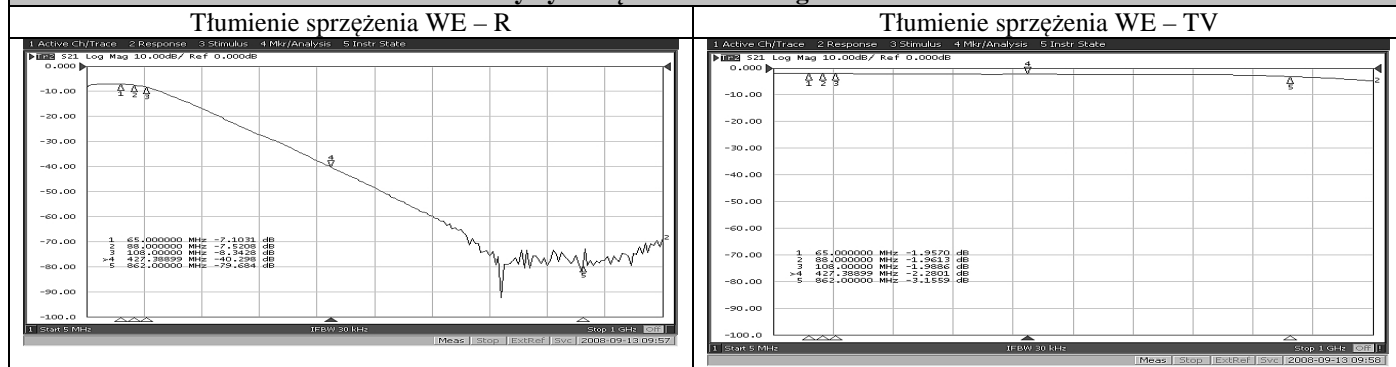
| Tłumienie sprzężenia WE – R | Tłumienie sprzężenia WE – TV |
|---|---|
| 1 Active Ch/Trace 2 Response 3 Stimulus 4 Mkr/Analysis 5 Instr State | 1 Active Ch/Trace 2 Response 3 Stimulus 4 Mkr/Analysis 5 Instr State |
| Tr1 S21 Log Mag 10.00dB/ Ref 0.000dB | Tr1 S21 Log Mag 10.00dB/ Ref 0.000dB |
| 0.000, -10.00, -20.00, -30.00, -40.00, -50.00, -60.00, -70.00, -80.00, -90.00, -100.0 | 0.000, -10.00, -20.00, -30.00, -40.00, -50.00, -60.00, -70.00, -80.00, -90.00, -100.0 |
| 1 2 3 4 5 | 1 2 3 4 5 |
| 1 65.000000 MHz -7.1031 dB<br>2 88.000000 MHz -7.5208 dB<br>3 108.00000 MHz -8.3428 dB<br>>4 427.38899 MHz -40.298 dB<br>5 862.00000 MHz -79.684 dB | 1 65.000000 MHz -1.9570 dB<br>2 88.000000 MHz -1.9613 dB<br>3 108.00000 MHz -1.9886 dB<br>>4 427.38899 MHz -2.2801 dB<br>5 862.00000 MHz -3.1559 dB |
| 1 Start 5 MHz IFBW 30 kHz Stop 1 GHz Off | 1 Start 5 MHz IFBW 30 kHz Stop 1 GHz Off |
| Meas Stop ExtRef Svc 2008-09-13 09:57 | Meas Stop ExtRef Svc 2008-09-13 09:58 |